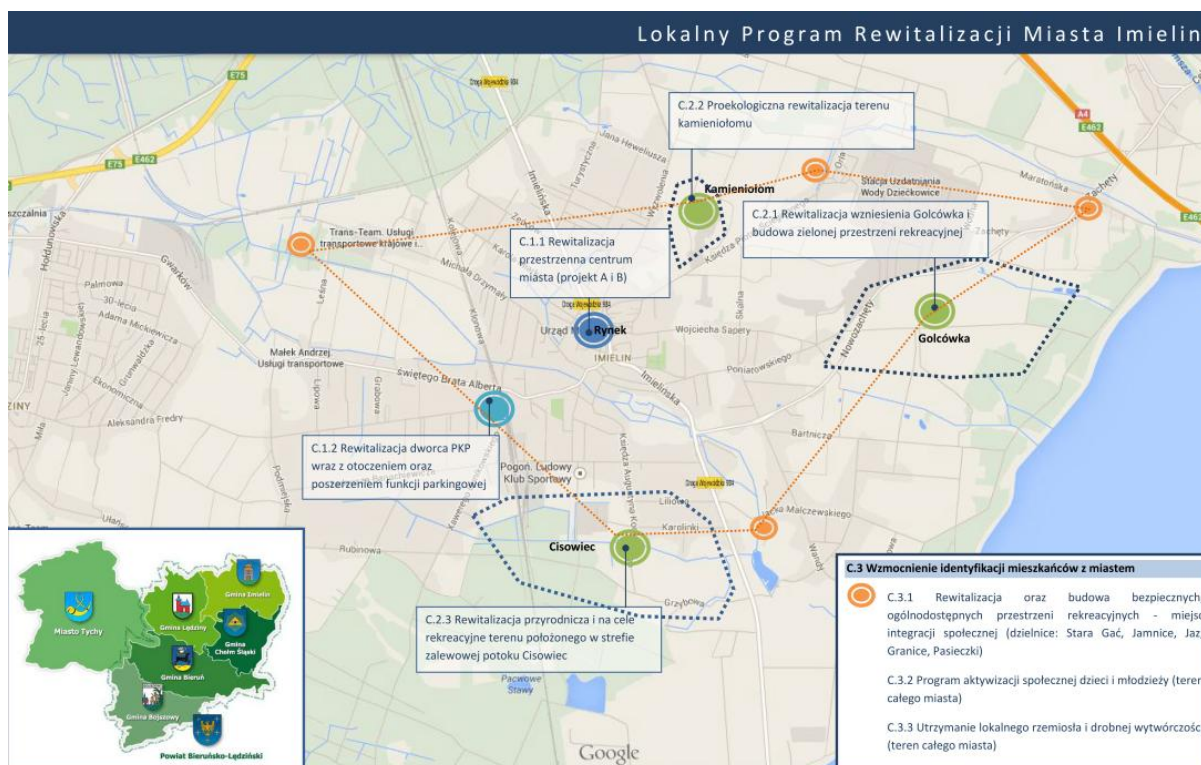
Lokalny Program Rewitalizacji Miasta Imielin

C.2.2 Proekologiczna rewitalizacja terenu kamieniołomu

Kamieniołom

C.2.1 Rewitalizacja wzniesienia Golcówka i budowa zielonej przestrzeni rekreacyjnej

C.1.1 Rewitalizacja przestrzenna centrum miasta (projekt A i B)

Rynek

Golcówka

C.1.2 Rewitalizacja dworca PKP wraz z otoczeniem oraz poszerzeniem funkcji parkingowej

Cisowiec

C.2.3 Rewitalizacja przyrodnicza i na cele rekreacyjne terenu położonego w strefie zalewowej potoku Cisowiec

C.3 Wzmocnienie identyfikacji mieszkańców z miastem

C.3.1 Rewitalizacja oraz budowa bezpiecznych ogólnodostępnych przestrzeni rekreacyjnych - miejsc integracji społecznej (dzielnice: Stara Gać, Jamnice, Jaz, Granice, Pasieczki)

C.3.2 Program aktywizacji społecznej dzieci i młodzieży (teren całego miasta)

C.3.3 Utrzymanie lokalnego rzemiosła i drobnej wytwórczośc (teren całego miasta)

Miasto Tychy
Gmina Lędziny
Gmina Imielin
Gmina Chełm Śląski
Gmina Bieruń
Gmina Bojszowy
Powiat Bieruńsko-Lędziński

E75
E462
A4
Droga Wojewódzka 934
Trans-Team. Usługi transportowe krajowe i...
Stacja Uzdatniania Wody Dziećkowice
Maratońska
Zachęty
Hołdunowska
Palmowa
30-lecia
Adama Mickiewicza
25 lecia
Gwarków
Ekonomiczna
Aleksandra Fredry
Małek Andrzej. Usługi transportowe
Świętego Brata Alberta
Urząd M
IMIELIN
Imielińska
Wojciecha Sapery
Poniatowskiego
Nowozachęty
Skalna
Bartnicza
Pogoń. Ludowy Klub Sportowy
Rubinowa
Karolinki
Malczewskiego
Grzybowa
Pacwowe Stawy
Michała Drzymały
Jana Heweliusza
Turystyczna
Księdza Pa
Lipowa
Grabowa
Podmiejska
Kawerna
Kołodzieja
Liliowa
Google